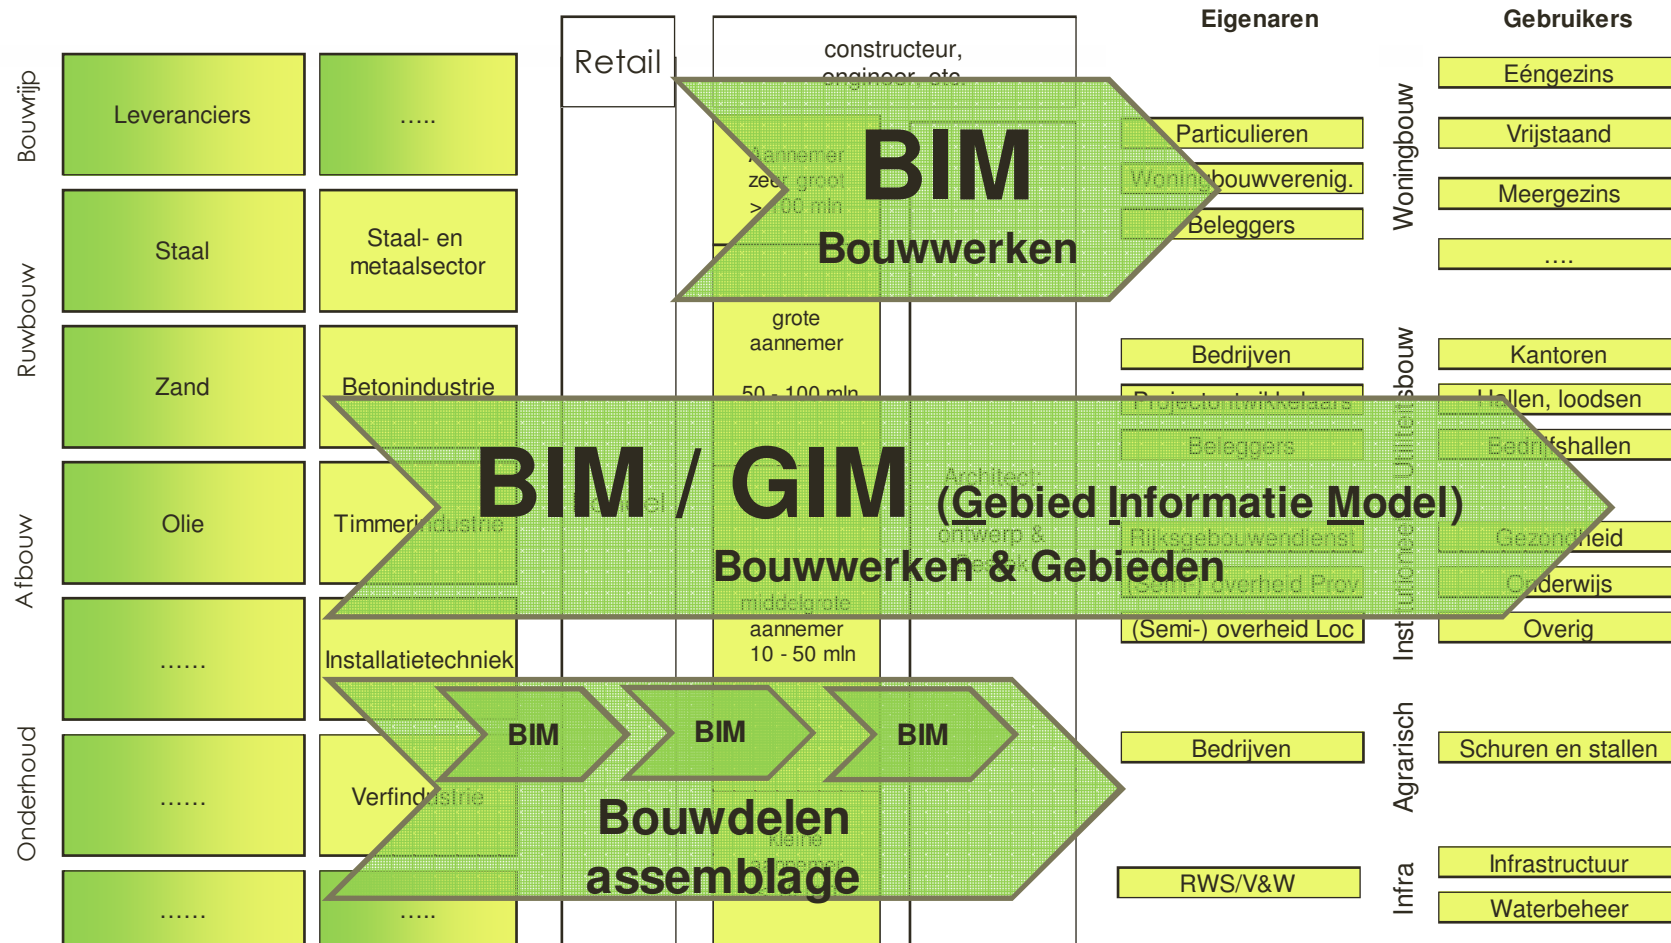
Eigenaren

Gebruikers

Bouwrijp

Leveranciers

.....

Retail

constructeur, engineer, etc.

BIM

Bouwwerken

Aannemer zeer groot > 100 mln

Particulieren

Woningbouwverenig.

Beleggers

Woningbouw

Eéngezins

Vrijstaand

Meergezins

....

Ruwbouw

Staal

Staal- en metaalsector

Zand

Betonindustrie

grote aannemer

50 - 100 mln

Bedrijven

Projectontwikkelaars

Beleggers

Utiliteitsbouw

Kantoren

Hallen, loodsen

Bedrijfshallen

BIM / GIM (Gebied Informatie Model)

Bouwwerken & Gebieden

Afbouw

Olie

Timmerindustrie

Architect: ontwerp & bestek

Rijksgebouwendienst

(Semi-) overheid Prov

(Semi-) overheid Loc

Instituoneel

Gezondheid

Onderwijs

Overig

......

Installatietechniek

middelgrote aannemer 10 - 50 mln

Onderhoud

BIM

BIM

BIM

Bouwdelen assemblage

Bedrijven

Agrarisch

Schuren en stallen

......

Verfindustrie

kleine aannemer

......

.....

RWS/V&W

Infra

Infrastructuur

Waterbeheer